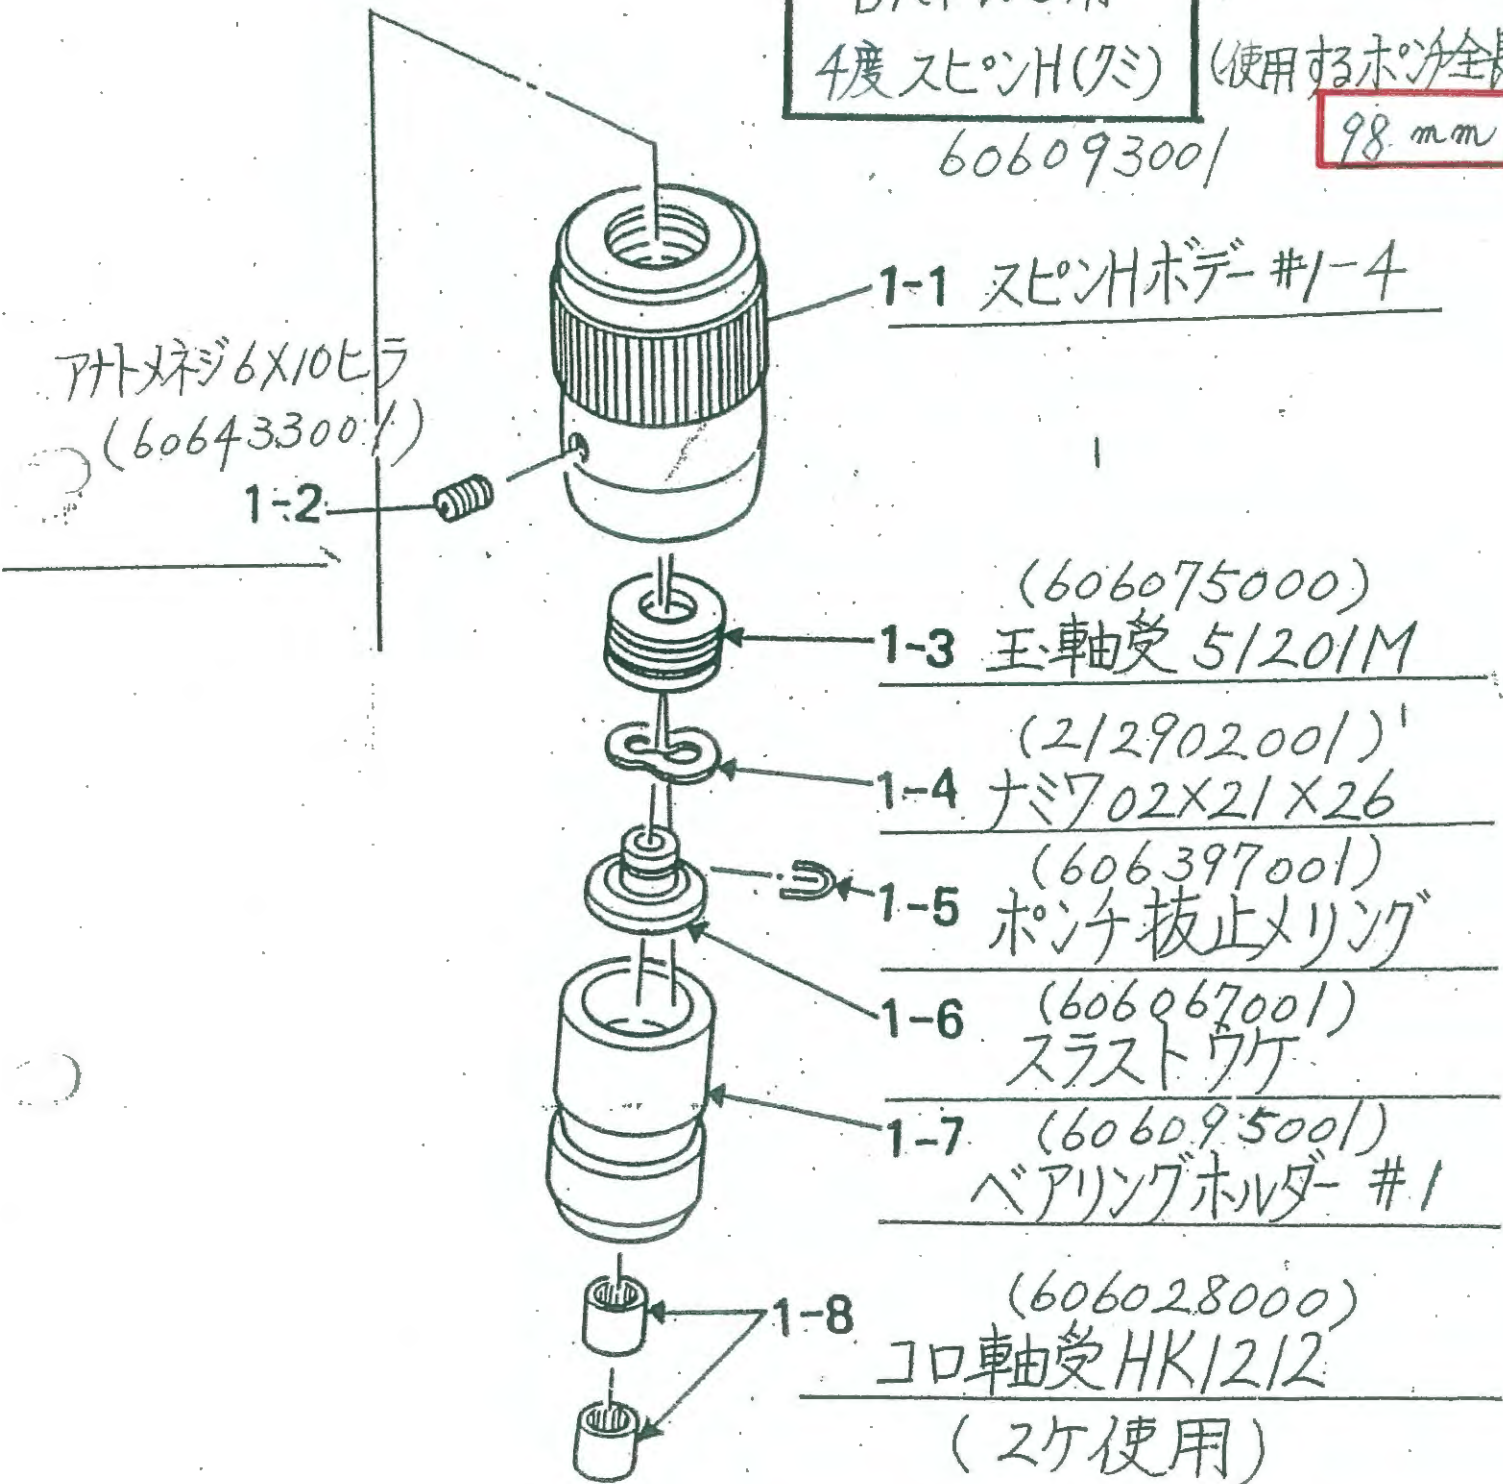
4度スピンH(クミ)
(使用するポンチ全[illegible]
98 mm
60609300/

1-1 スピンHボデー #1-4

アナトメネジ6X10ヒラ
(60643300/)
1-2

(606075000)
1-3 玉軸受 51201M

(212902001)
1-4 ナミワ02X21X26

(606397001)
1-5 ポンチ抜止メリング

1-6 (606067001)
スラストウケ

1-7 (606095001)
ベアリングホルダー #1

1-8 (606028000)
コロ軸受HK1212
(2ケ使用)